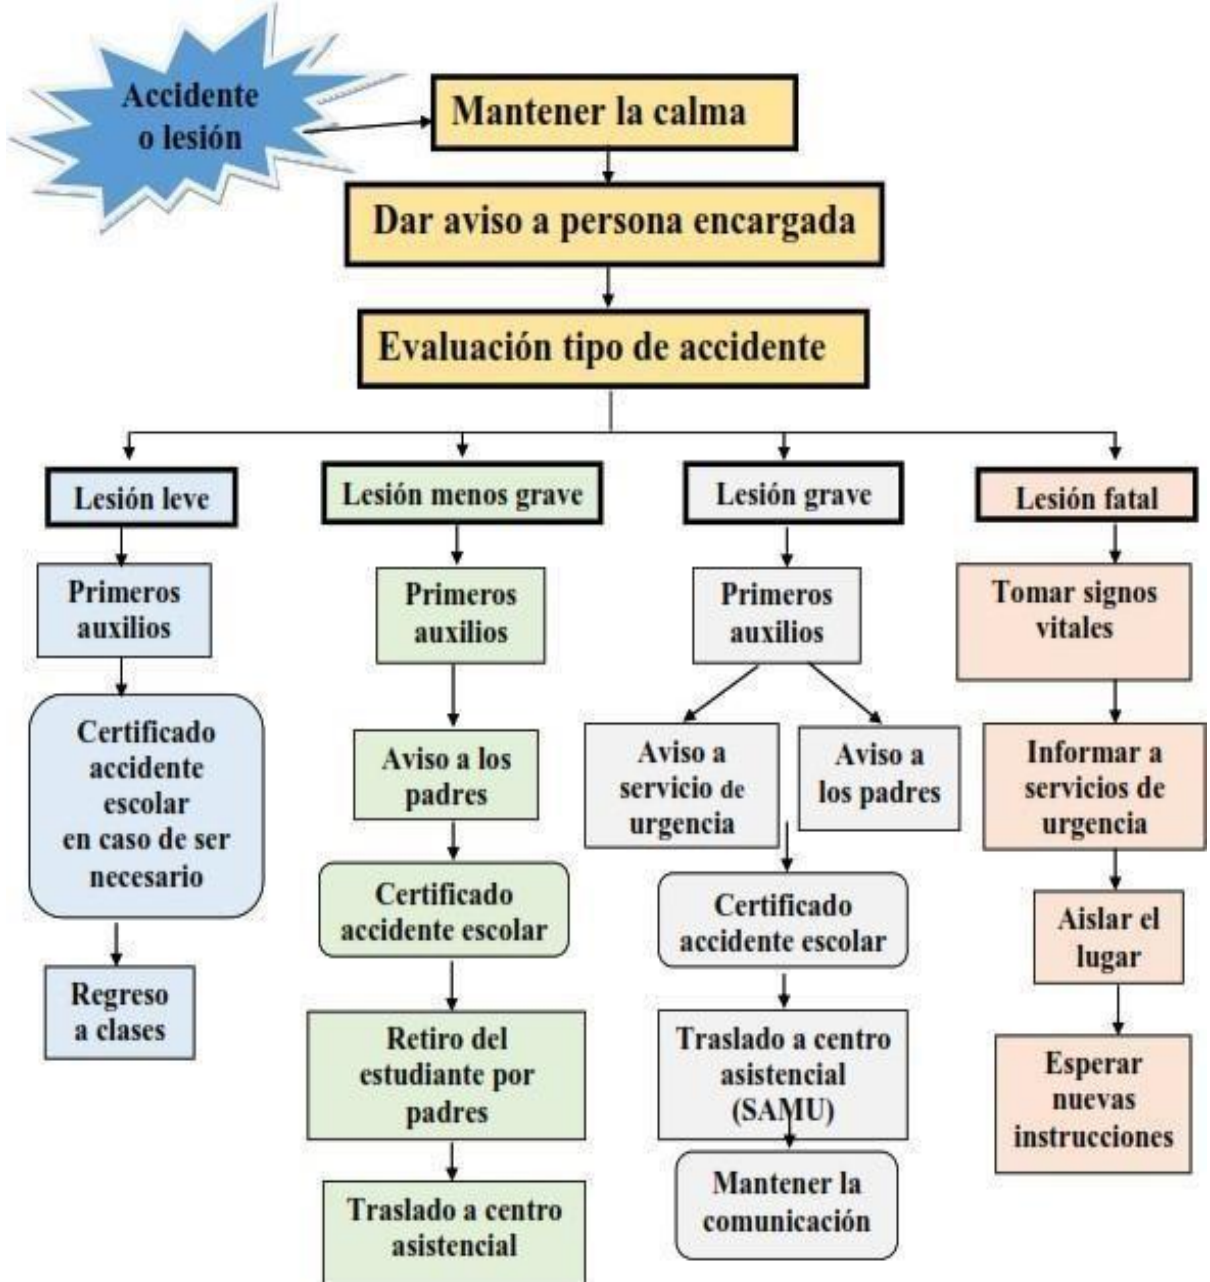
Accidente o lesión

Mantener la calma

Dar aviso a persona encargada

Evaluación tipo de accidente

Lesión leve

Primeros auxilios

Certificado accidente escolar en caso de ser necesario

Regreso a clases

Lesión menos grave

Primeros auxilios

Aviso a los padres

Certificado accidente escolar

Retiro del estudiante por padres

Traslado a centro asistencial

Lesión grave

Primeros auxilios

Aviso a servicio de urgencia

Aviso a los padres

Certificado accidente escolar

Traslado a centro asistencial (SAMU)

Mantener la comunicación

Lesión fatal

Tomar signos vitales

Informar a servicios de urgencia

Aislar el lugar

Esperar nuevas instrucciones